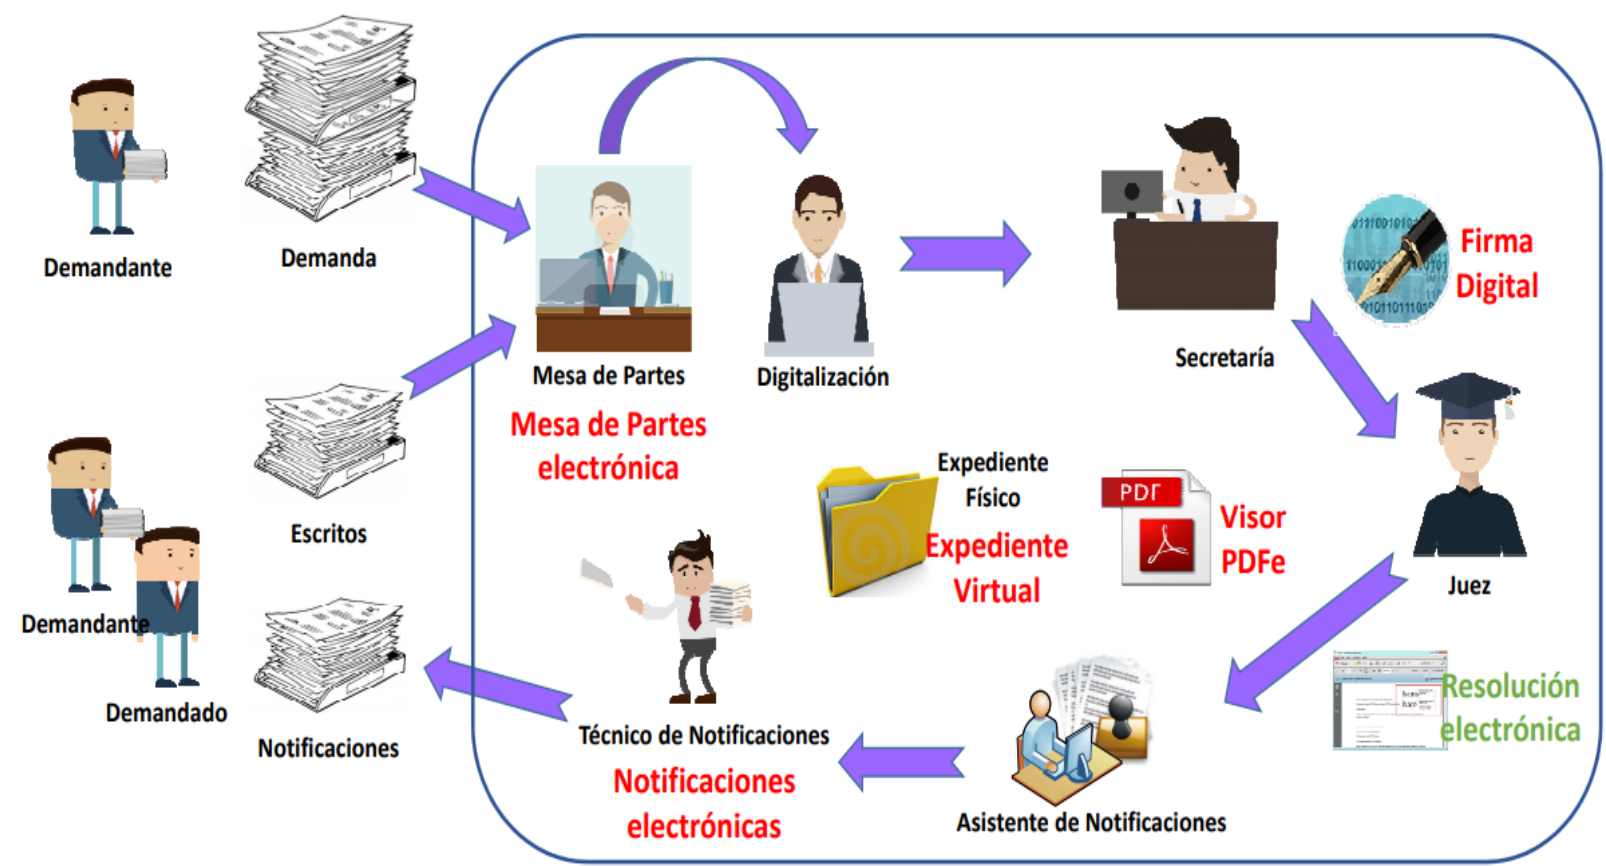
Demandante

Demanda

Mesa de Partes

Mesa de Partes electrónica

Digitalización

Secretaría

Firma Digital

Juez

Escritos

Demandante

Demandado

Notificaciones

Expediente Físico

Expediente Virtual

PDF

Visor PDFe

Técnico de Notificaciones

Notificaciones electrónicas

Asistente de Notificaciones

Resolución electrónica